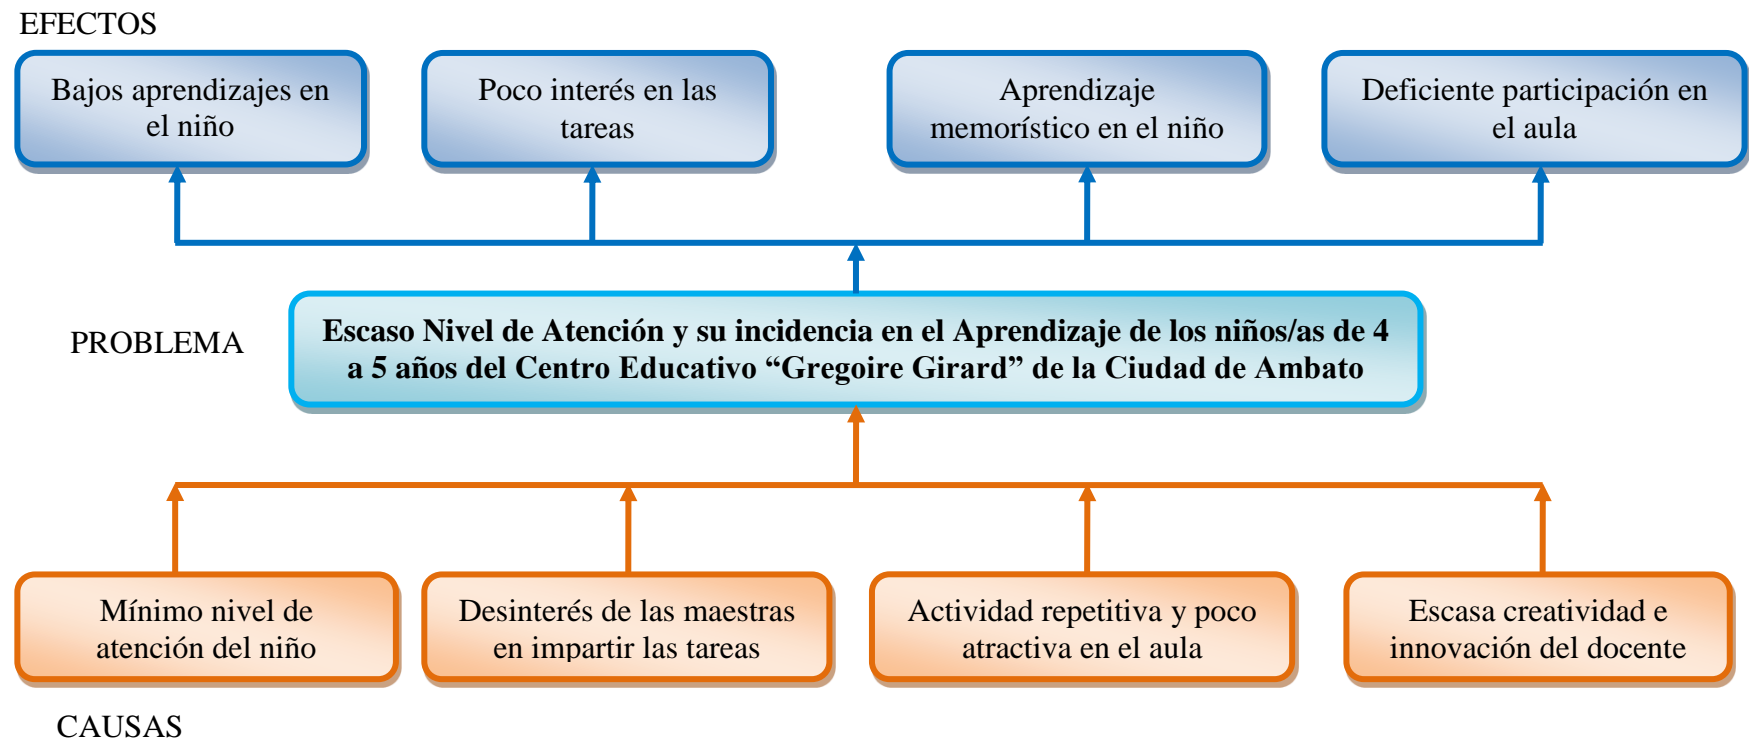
EFECTOS

Bajos aprendizajes en el niño

Poco interés en las tareas

Aprendizaje memorístico en el niño

Deficiente participación en el aula

PROBLEMA

**Escaso Nivel de Atención y su incidencia en el Aprendizaje de los niños/as de 4 a 5 años del Centro Educativo “Gregoire Girard” de la Ciudad de Ambato**

Mínimo nivel de atención del niño

Desinterés de las maestras en impartir las tareas

Actividad repetitiva y poco atractiva en el aula

Escasa creatividad e innovación del docente

CAUSAS